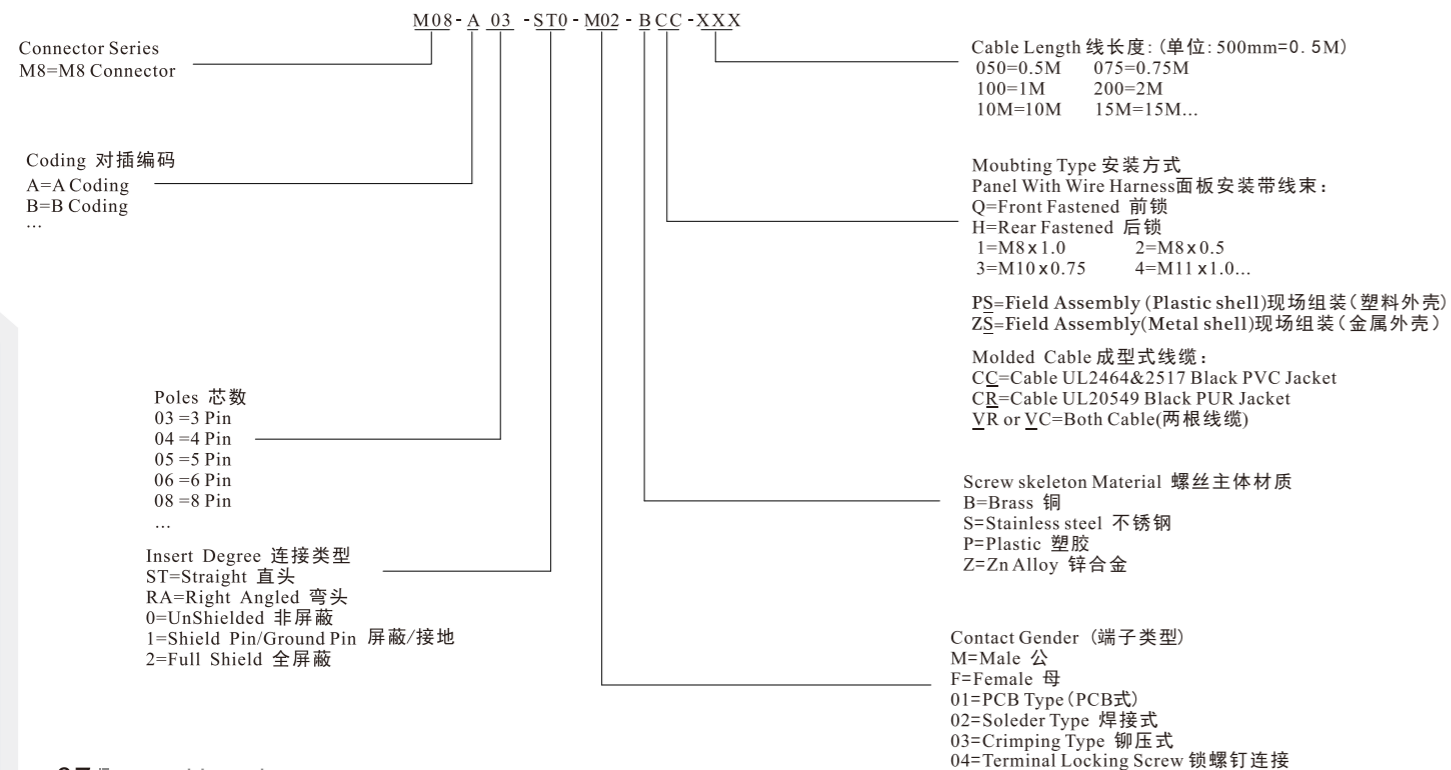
M08 - A 03 - ST0 - M02 - B CC - XXX

Connector Series
M8=M8 Connector

Coding 对插编码
A=A Coding
B=B Coding
...

Poles 芯数
03 =3 Pin
04 =4 Pin
05 =5 Pin
06 =6 Pin
08 =8 Pin
...

Insert Degree 连接类型
ST=Straight 直头
RA=Right Angled 弯头
0=UnShielded 非屏蔽
1=Shield Pin/Ground Pin 屏蔽/接地
2=Full Shield 全屏蔽

Cable Length 线长度: (单位: 500mm=0. 5M)
050=0.5M 075=0.75M
100=1M 200=2M
10M=10M 15M=15M...

Moubting Type 安装方式
Panel With Wire Harness面板安装带线束:
Q=Front Fastened 前锁
H=Rear Fastened 后锁
1=M8 x 1.0 2=M8 x 0.5
3=M10 x 0.75 4=M11 x 1.0...

PS=Field Assembly (Plastic shell)现场组装(塑料外壳)
ZS=Field Assembly(Metal shell)现场组装(金属外壳)

Molded Cable 成型式线缆:
CC=Cable UL2464&2517 Black PVC Jacket
CR=Cable UL20549 Black PUR Jacket
VR or VC=Both Cable(两根线缆)

Screw skeleton Material 螺丝主体材质
B=Brass 铜
S=Stainless steel 不锈钢
P=Plastic 塑胶
Z=Zn Alloy 锌合金

Contact Gender (端子类型)
M=Male 公
F=Female 母
01=PCB Type (PCB式)
02=Soleder Type 焊接式
03=Crimping Type 铆压式
04=Terminal Locking Screw 锁螺钉连接

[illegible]